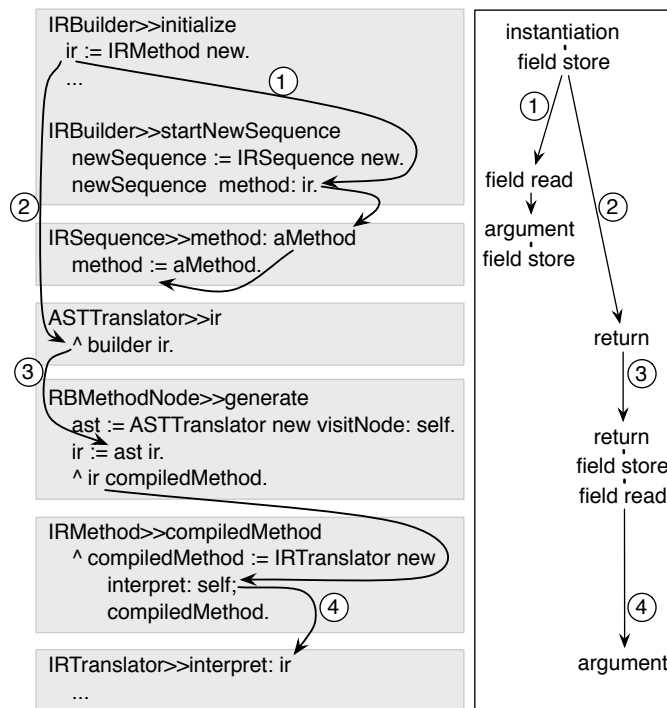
IRBuilder>>initialize
ir := IRMethod new.
...

1

IRBuilder>>startNewSequence
newSequence := IRSequence new.
newSequence method: ir.

2

IRSequence>>method: aMethod
method := aMethod.

ASTTranslator>>ir
^ builder ir.

3

RBMethodNode>>generate
ast := ASTTranslator new visitNode: self.
ir := ast ir.
^ ir compiledMethod.

IRMethod>>compiledMethod
^ compiledMethod := IRTranslator new
interpret: self;
compiledMethod.

4

IRTranslator>>interpret: ir
...

instantiation
field store
1
field read
argument
field store
2
return
3
return
field store
field read
4
argument